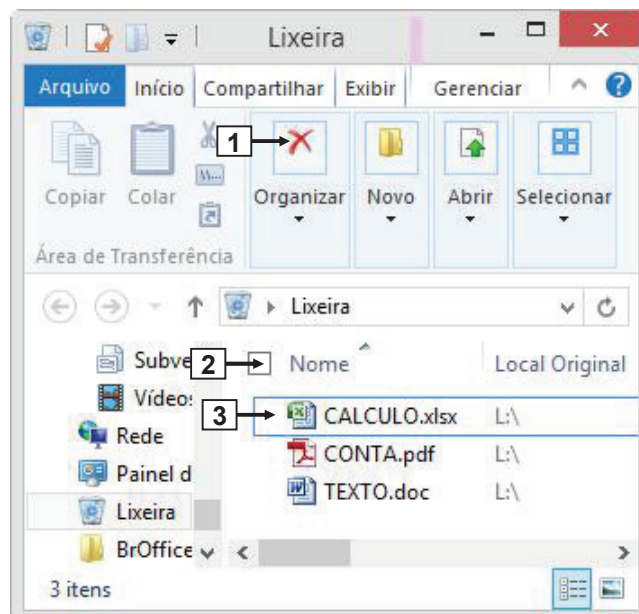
Lixeira

Arquivo Início Compartilhar Exibir Gerenciar

Copiar Colar

Área de Transferência

1

Organizar Novo Abrir Selecionar

Lixeira

Subve
Vídeos
Rede
Painel d
Lixeira
BrOffice

2

Nome

Local Original

3

CALCULO.xlsx L:\
CONTA.pdf L:\
TEXTO.doc L:\

3 itens